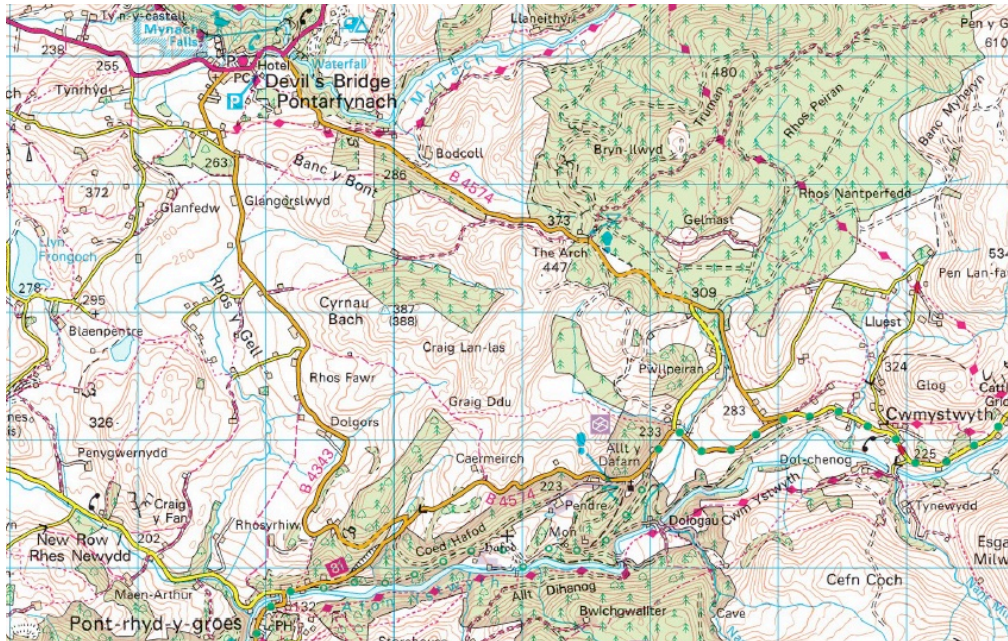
Ty'n-y-castell
Mynach Falls
238
255
Tynrhyd
P PC Hotel
Waterfall
Devil's Bridge / Pontarfynach
Mynach
Llaneithyr
480
Truman
Rhos Peiran
Banc Myheryn
Pen y
610
263
372
Glanfedw
Glangorslwyd
Banc y Bont
286
Bodcoll
B 4574
Bryn-llwyd
Rhos Nantperfedd
373
Gelmast
Llyn Frongoch
278
295
Blaenpentre
Rhos y Gell
The Arch
447
Cyrnau Bach
387
(388)
309
534
Pen Lan-fa
Lluest
Craig Lan-las
Pwllpeiran
Rhos Fawr
324
Glog
Cwmystwyth
326
Graig Ddu
Dolgors
283
233
225
Penygwernydd
Caermeirch
Allt y Dafarn
Dol-chenog
B 4343
B 4574
223
Pendre
Cwm Ystwyth
Tynewydd
Craig y Fan
New Row / Rhes Newydd
202
Rhosyrhiw
Coed Hafod
Mon
Dologau
Esga
Milw
Hafod
Cefn Coch
Maen-Arthur
Allt
Dihanog
Bwlchgwallter
Cave
Pont-rhyd-y-groes
132
PH